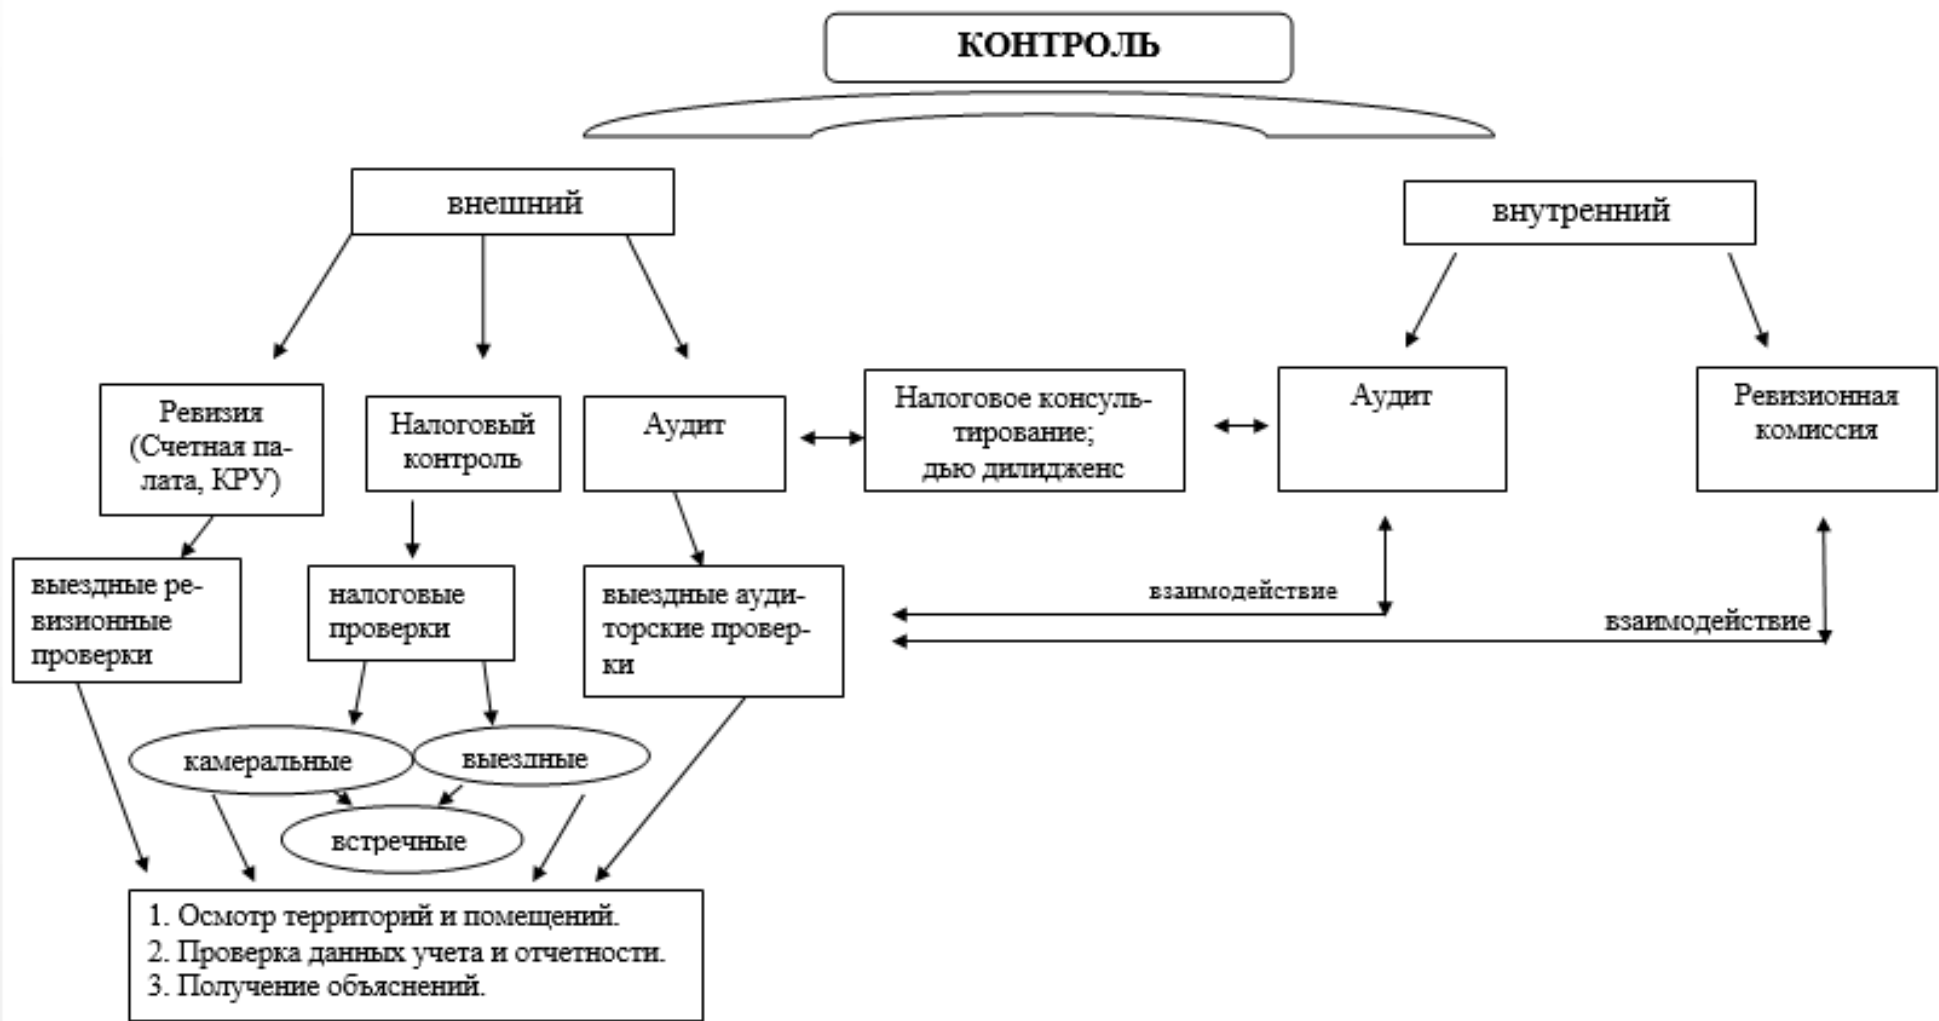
КОНТРОЛЬ

внешний

внутренний

Ревизия (Счетная палата, КРУ)

Налоговый контроль

Аудит

Налоговое консультирование; дью дилидженс

Аудит

Ревизионная комиссия

выездные ревизионные проверки

налоговые проверки

выездные аудиторские проверки

взаимодействие

взаимодействие

камеральные

выездные

встречные

1. Осмотр территорий и помещений.
2. Проверка данных учета и отчетности.
3. Получение объяснений.